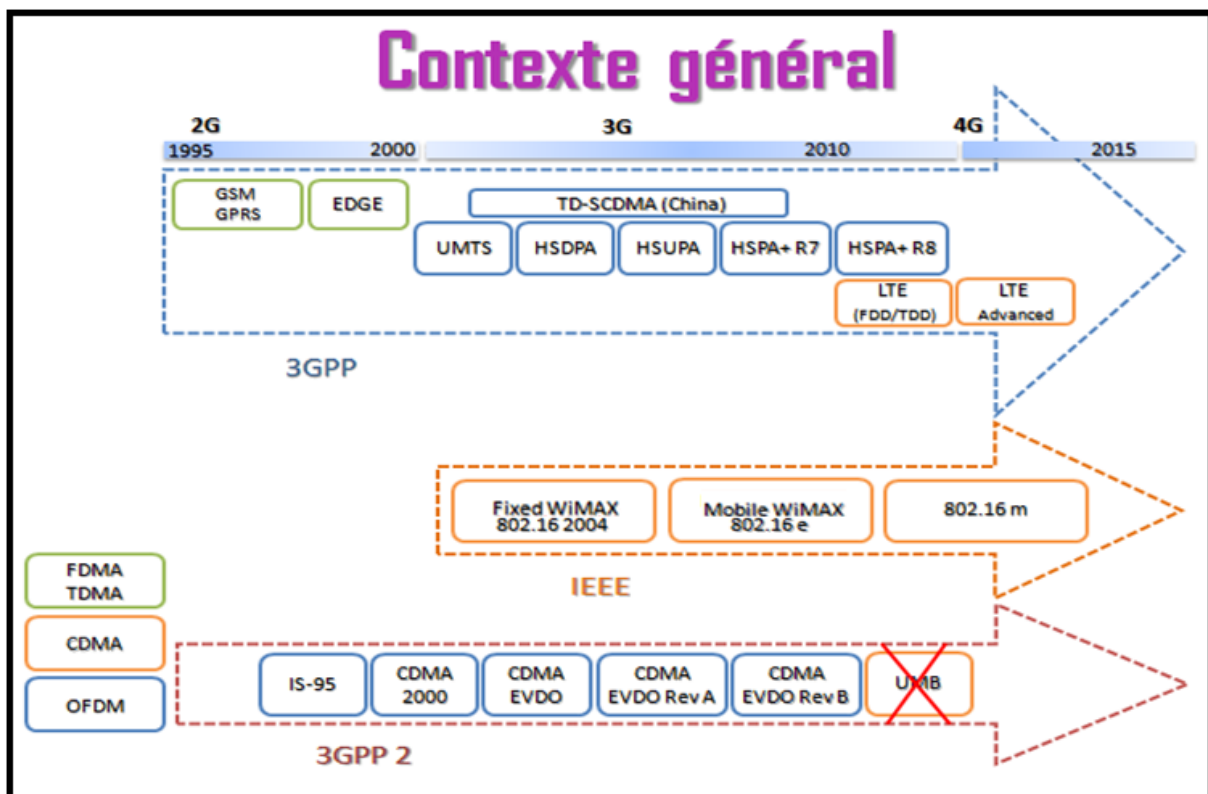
Contexte général

2G
1995
2000
3G
2010
4G
2015

GSM
GPRS

EDGE

TD-SCDMA (China)

UMTS
HSDPA
HSUPA
HSPA+ R7
HSPA+ R8

LTE
(FDD/TDD)

LTE
Advanced

3GPP

Fixed WiMAX
802.16 2004

Mobile WiMAX
802.16 e

802.16 m

IEEE

FDMA
TDMA

CDMA

OFDM

IS-95

CDMA
2000

CDMA
EVDO

CDMA
EVDO Rev A

CDMA
EVDO Rev B

UMB

3GPP 2